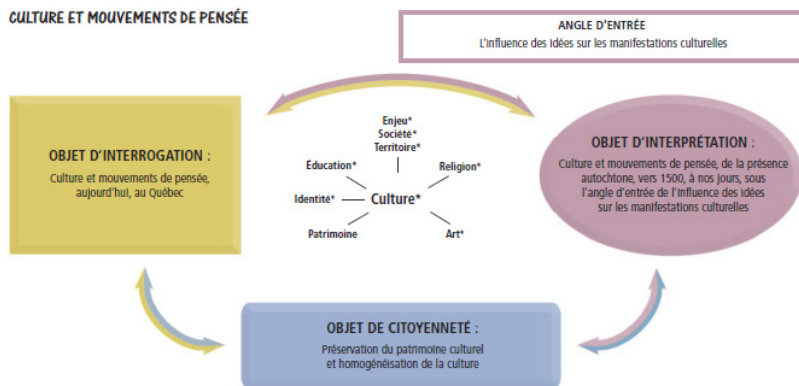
CULTURE ET MOUVEMENTS DE PENSÉE

ANGLE D'ENTRÉE
L'influence des idées sur les manifestations culturelles

OBJET D'INTERROGATION :
Culture et mouvements de pensée, aujourd'hui, au Québec

Enjeu*
Société*
Territoire*
Éducation*
Religion*
Identité*
Culture*
Patrimoine
Art*

OBJET D'INTERPRÉTATION :
Culture et mouvements de pensée, de la présence autochtone, vers 1500, à nos jours, sous l'angle d'entrée de l'influence des idées sur les manifestations culturelles

OBJET DE CITOYENNETÉ :
Préservation du patrimoine culturel et homogénéisation de la culture